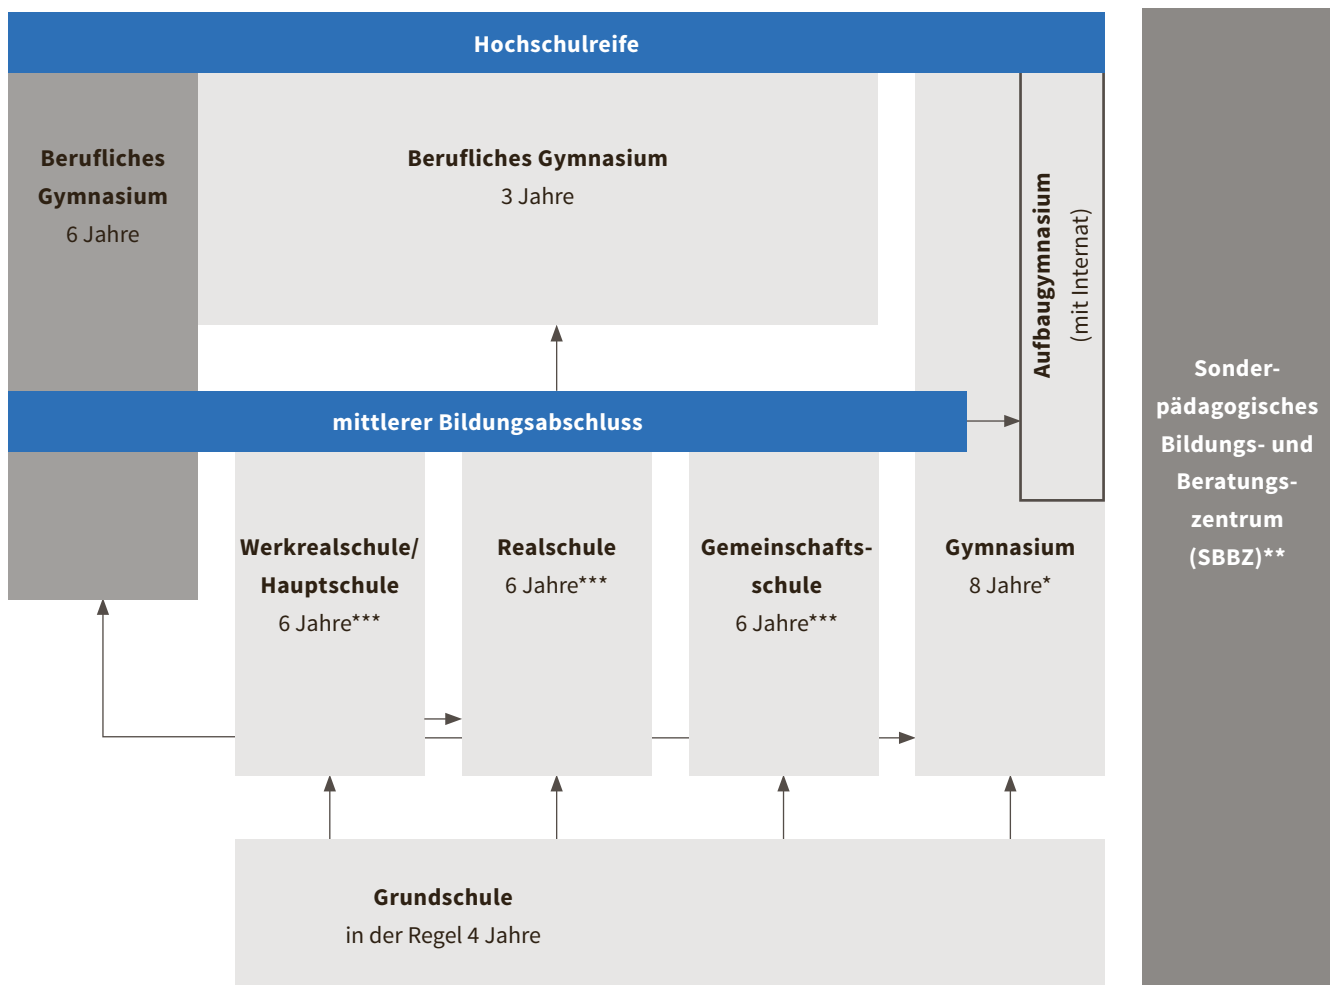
Hochschulreife

Berufliches Gymnasium
6 Jahre

Berufliches Gymnasium
3 Jahre

Aufbaugymnasium
(mit Internat)

Sonderpädagogisches Bildungs- und Beratungszentrum (SBBZ)**

mittlerer Bildungsabschluss

Werkrealschule/ Hauptschule
6 Jahre***

Realschule
6 Jahre***

Gemeinschaftsschule
6 Jahre***

Gymnasium
8 Jahre*

Grundschule
in der Regel 4 Jahre